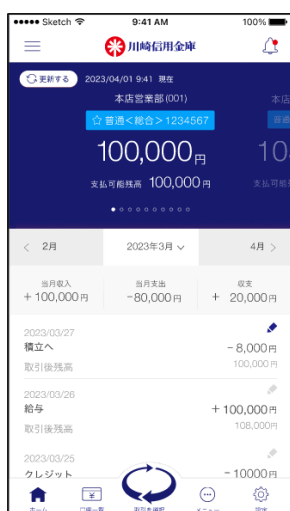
●●●●● Sketch 9:41 AM 100%

川崎信用金庫

更新する 2023/04/01 9:41 現在

本店営業部(001)

本店

普通<総合> 1234567

100,000円

支払可能残高 100,000円

10

支払可能残

< 2月

2023年3月

4月 >

当月収入
+ 100,000円

当月支出
-80,000円

収支
+ 20,000円

2023/03/27
積立へ
- 8,000円
取引後残高
100,000円

2023/03/26
給与
+ 100,000円
取引後残高
108,000円

2023/03/25
クレジット
- 10000円

ホーム
口座一覧
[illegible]
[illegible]
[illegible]